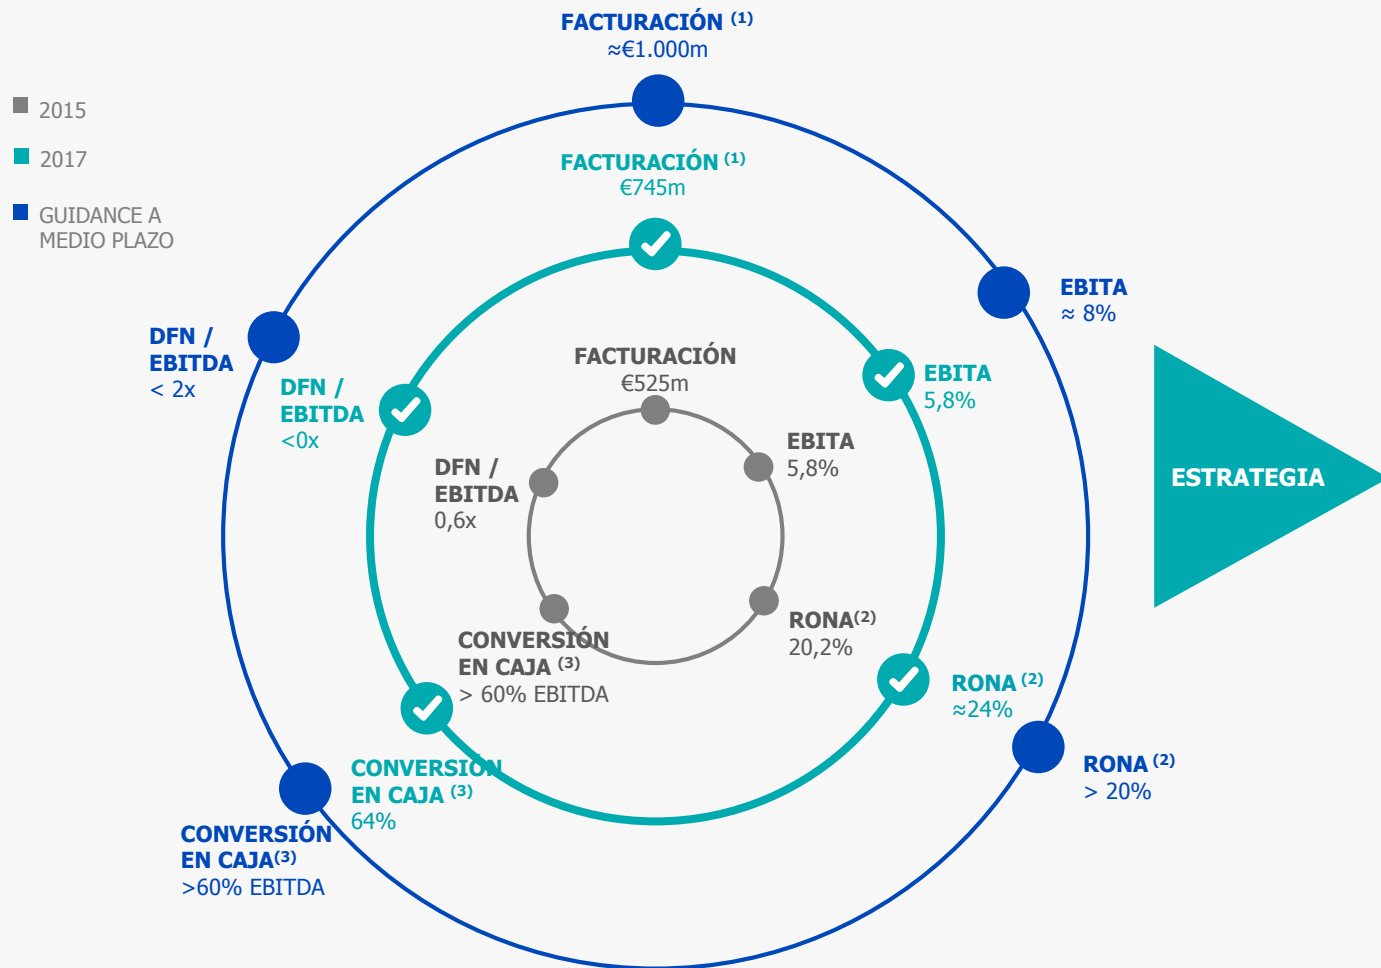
FACTURACIÓN $^{(1)}$
≈€1.000m

2015

2017

GUIDANCE A MEDIO PLAZO

FACTURACIÓN $^{(1)}$
€745m

EBITA
≈ 8%

DFN / EBITDA
< 2x

EBITA
5,8%

DFN / EBITDA
<0x

FACTURACIÓN
€525m

EBITA
5,8%

ESTRATEGIA

DFN / EBITDA
0,6x

RONA$^{(2)}$
20,2%

CONVERSIÓN EN CAJA $^{(3)}$
> 60% EBITDA

RONA $^{(2)}$
≈24%

RONA $^{(2)}$
> 20%

CONVERSIÓN EN CAJA $^{(3)}$
64%

CONVERSIÓN EN CAJA$^{(3)}$
>60% EBITDA